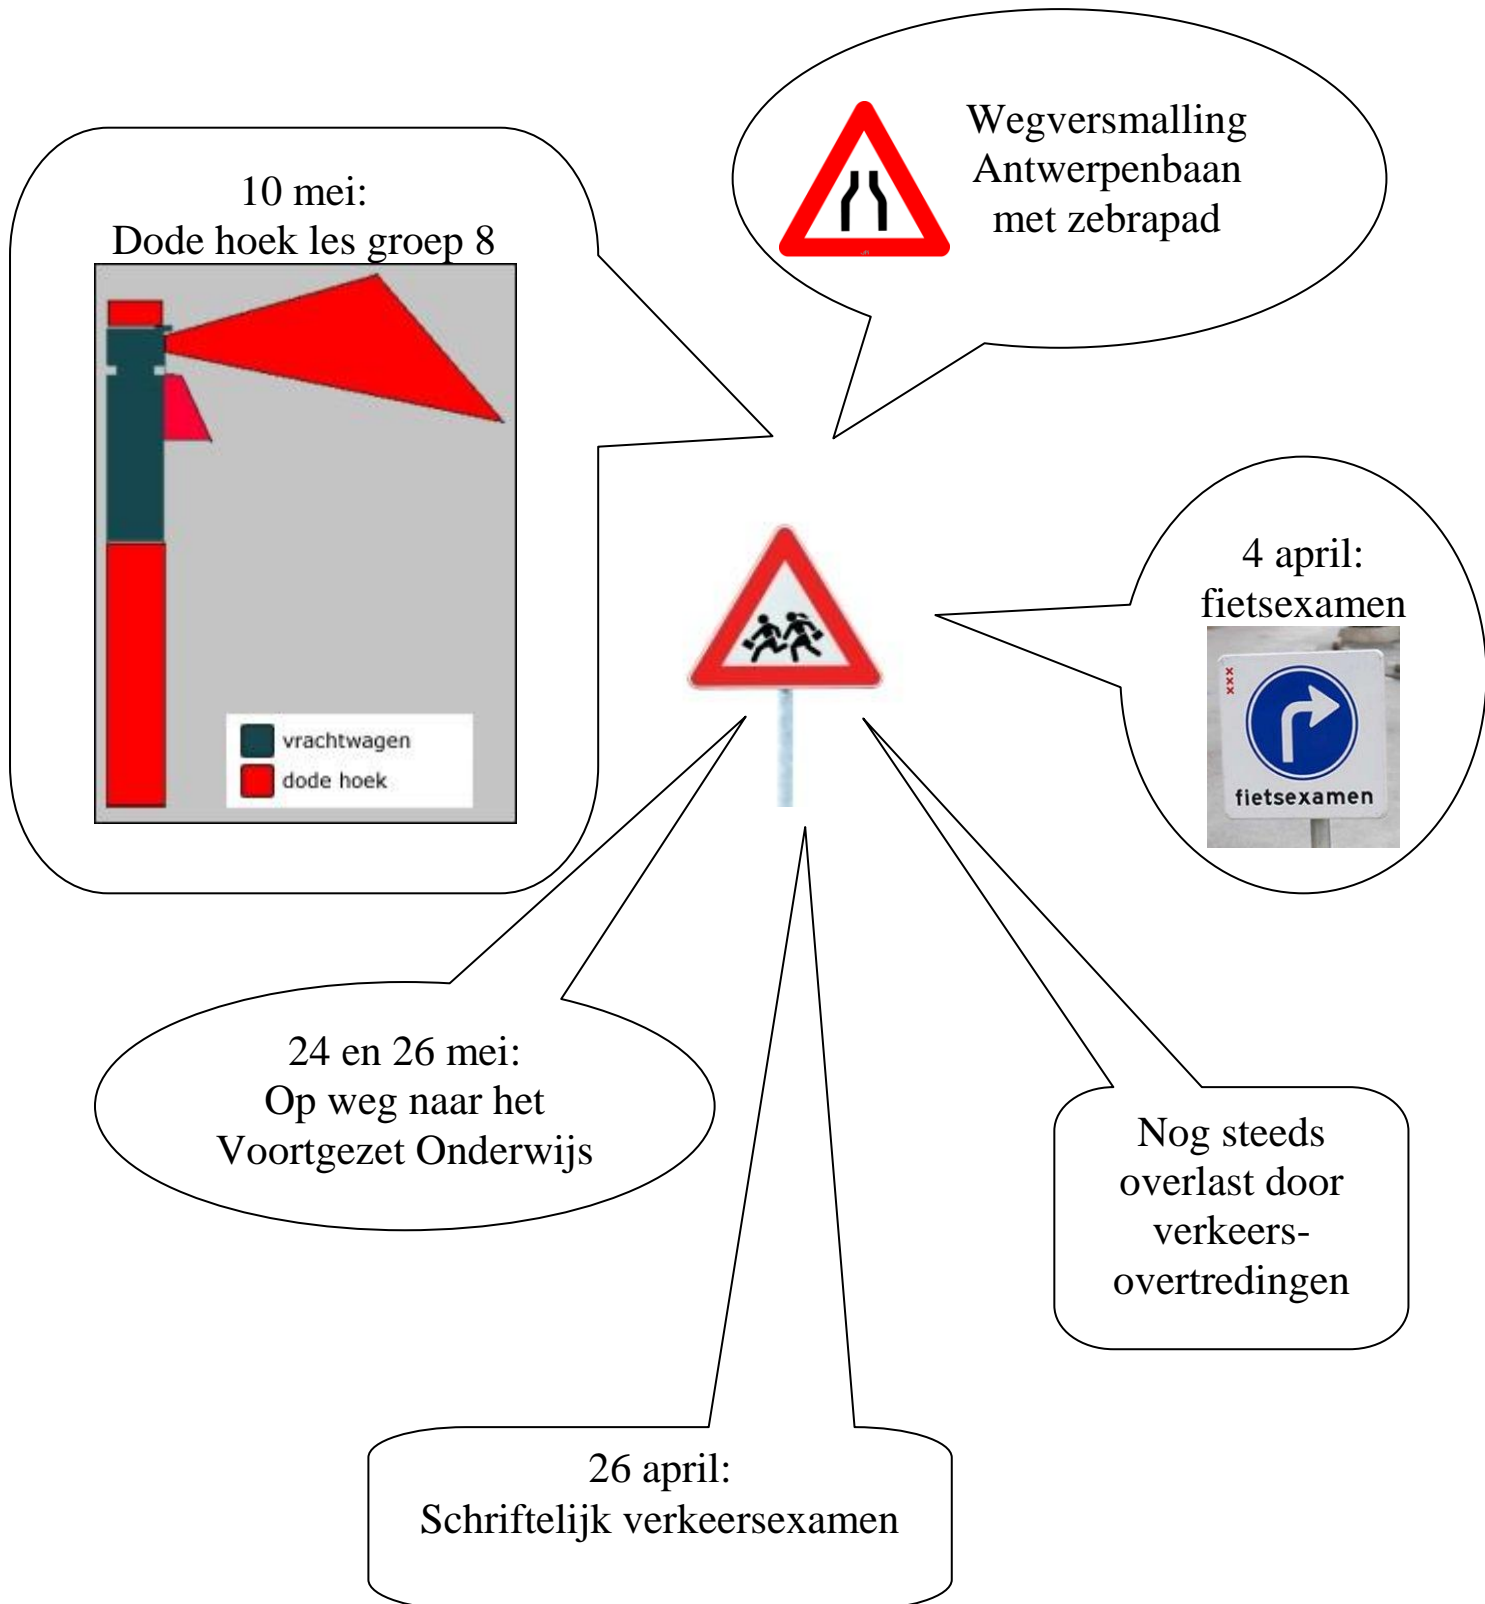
10 mei:
Dode hoek les groep 8

vrachtwagen
dode hoek

Wegversmalling
Antwerpenbaan
met zebrapad

4 april:
fietsexamen

xxx

fietsexamen

24 en 26 mei:
Op weg naar het
Voortgezet Onderwijs

Nog steeds
overlast door
verkeersovertredingen

26 april:
Schriftelijk verkeersexamen